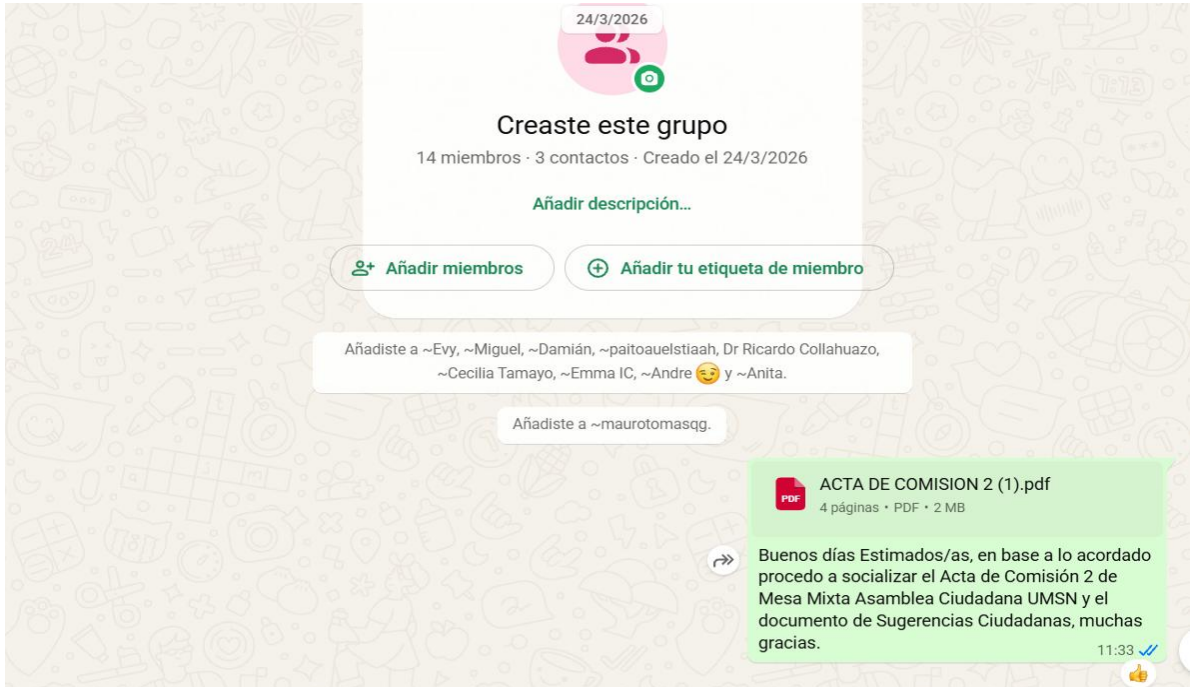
24/3/2026

Creaste este grupo

14 miembros · 3 contactos · Creado el 24/3/2026

Añadir descripción...

Añadir miembros

Añadir tu etiqueta de miembro

Añadiste a ~Evy, ~Miguel, ~Damián, ~paitoauelstiaah, Dr Ricardo Collahuazo, ~Cecilia Tamayo, ~Emma IC, ~Andre 😏 y ~Anita.

Añadiste a ~maurotomasqg.

PDF
ACTA DE COMISION 2 (1).pdf
4 páginas • PDF • 2 MB

Buenos días Estimados/as, en base a lo acordado procedo a socializar el Acta de Comisión 2 de Mesa Mixta Asamblea Ciudadana UMSN y el documento de Sugerencias Ciudadanas, muchas gracias.

11:33

👍